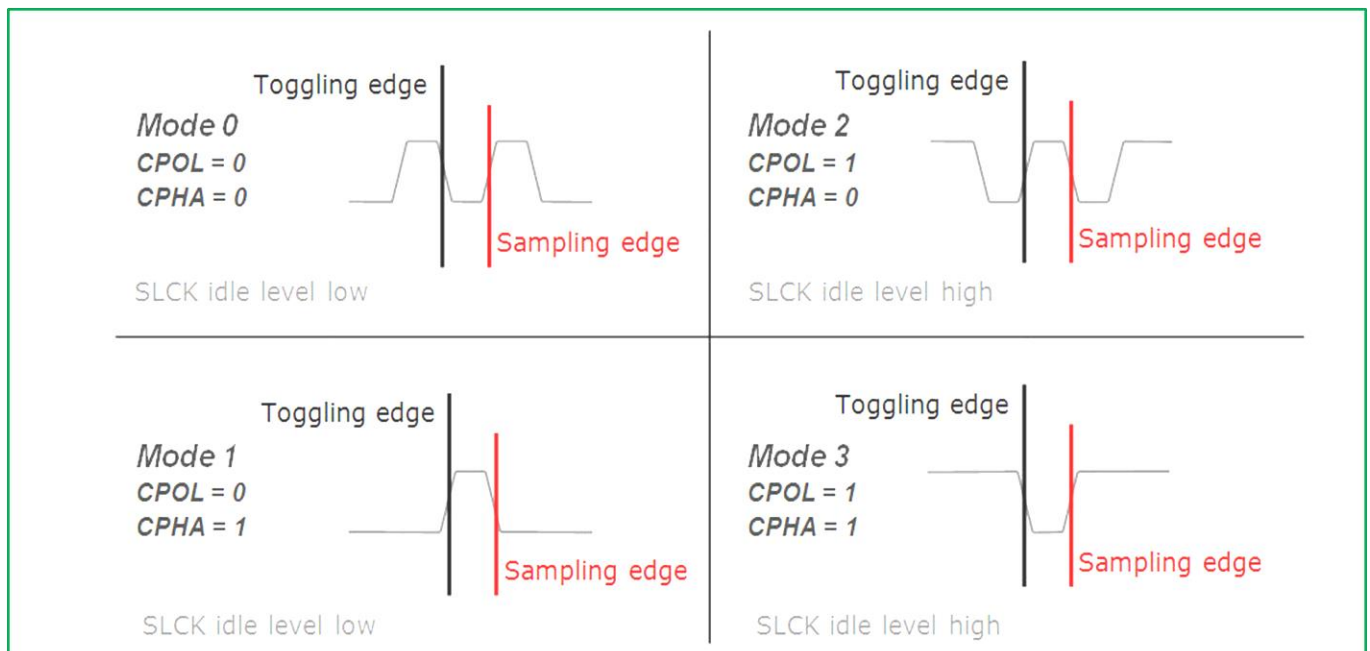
Toggling edge

Mode 0
CPOL = 0
CPHA = 0

Sampling edge

SLCK idle level low

Toggling edge

Mode 2
CPOL = 1
CPHA = 0

Sampling edge

SLCK idle level high

Toggling edge

Mode 1
CPOL = 0
CPHA = 1

Sampling edge

SLCK idle level low

Toggling edge

Mode 3
CPOL = 1
CPHA = 1

Sampling edge

SLCK idle level high